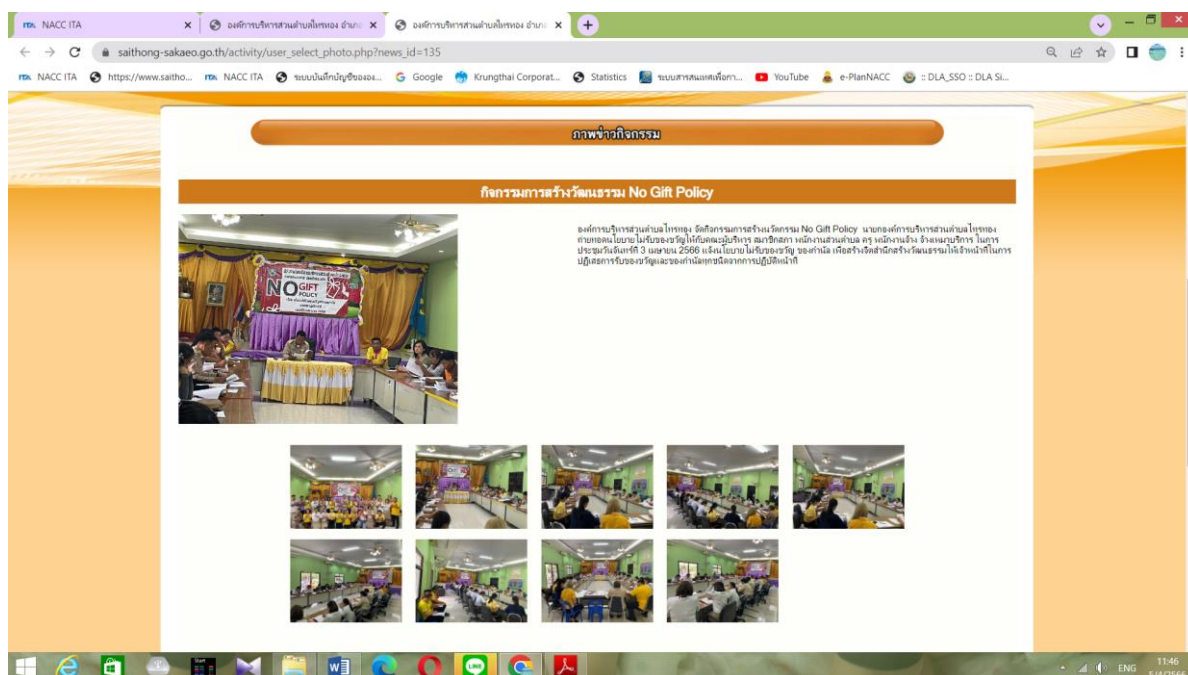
NACC ITA
องค์การบริหารส่วนตำบลไทรทอง อำเภ
องค์การบริหารส่วนตำบลไทรทอง อำเภ

saithong-sakaeo.go.th/activity/user_select_photo.php?news_id=135

NACC ITA | https://www.saitho... | NACC ITA | ระบบบันทึกบัญชีขององ... | Google | Krungthai Corporat... | Statistics | ระบบสารสนเทศเพื่อกา... | YouTube | e-PlanNACC | :: DLA_SSO :: DLA Si...

ภาพข่าวกิจกรรม

กิจกรรมการสร้างวัฒนธรรม No Gift Policy

NO GIFT POLICY

องค์การบริหารส่วนตำบลไทรทอง จัดกิจกรรมการสร้างวัฒนธรรม No Gift Policy นายกองค์การบริหารส่วนตำบลไทรทอง ถ่ายทอดนโยบายไม่รับของขวัญให้กับคณะผู้บริหาร สมาชิกสภา พนักงานส่วนตำบล ครู พนักงานจ้าง จ้างเหมาบริการ ในการประชุมวันจันทร์ที่ 3 เมษายน 2566 แจ้งนโยบายไม่รับของขวัญ ของกำนัล เพื่อสร้างจิตสำนึกสร้างวัฒนธรรมให้เจ้าหน้าที่ในการปฏิเสธการรับของขวัญและของกำนัลทุกชนิดจากการปฏิบัติหน้าที่

ENG 11:46